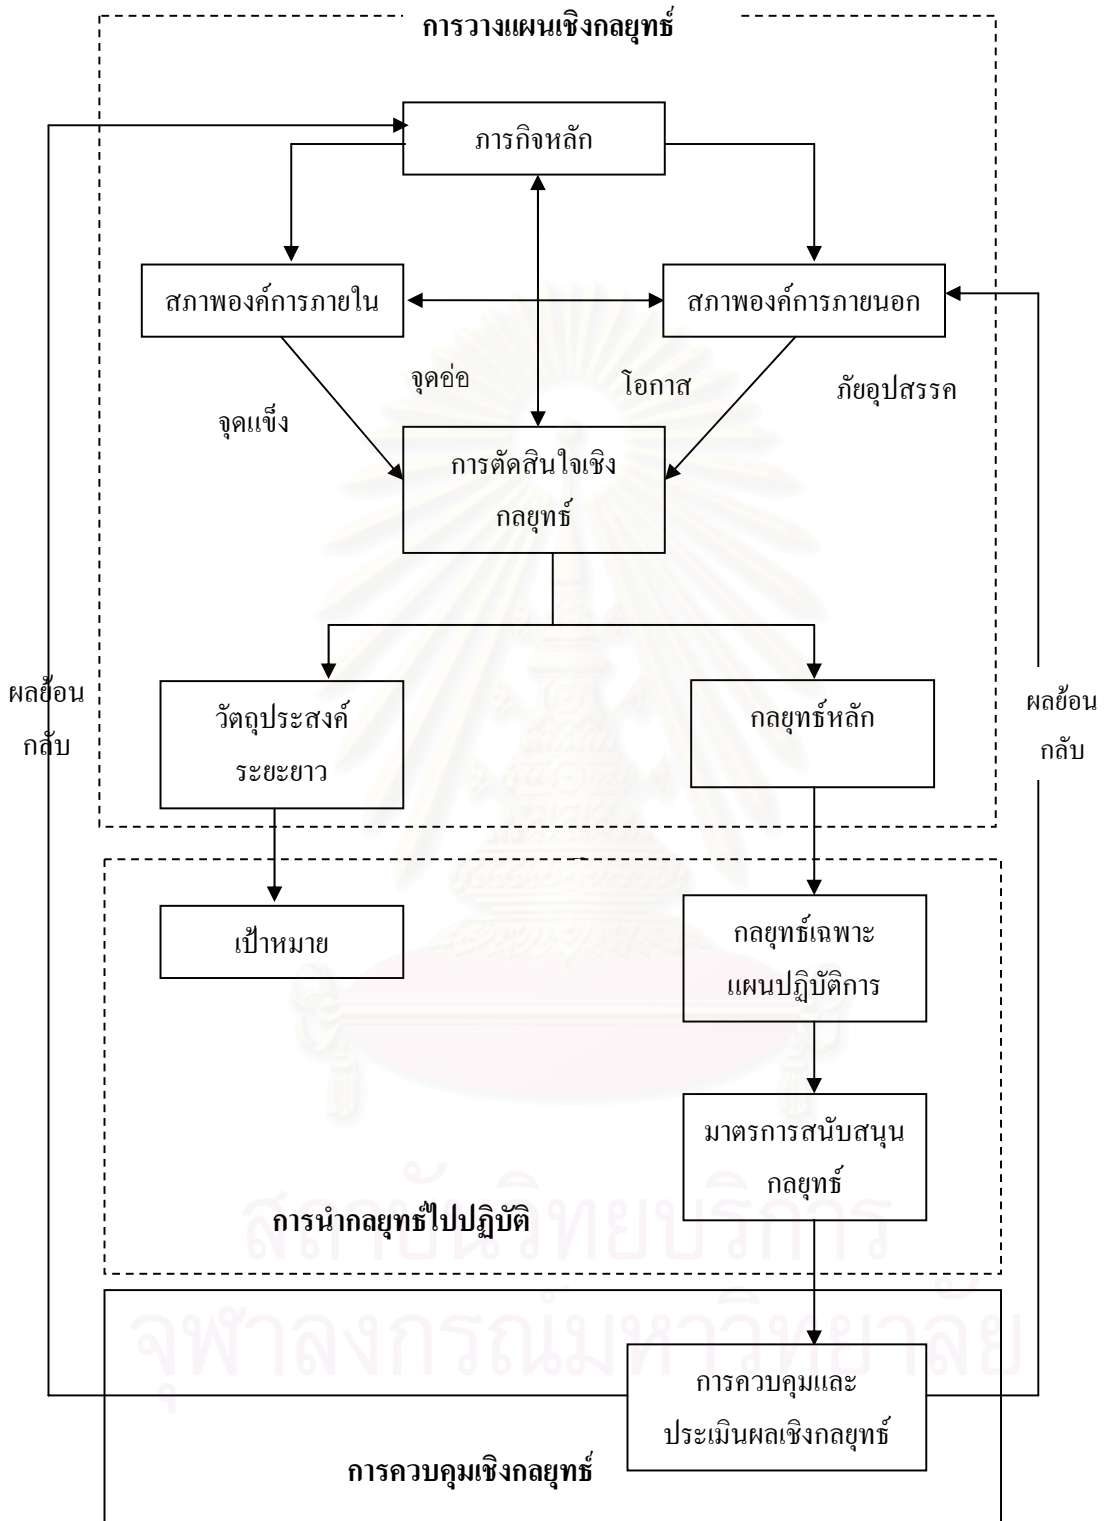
การวางแผนเชิงกลยุทธ์

ภารกิจหลัก

สภาพองค์การภายใน

สภาพองค์การภายนอก

จุดอ่อน

โอกาส

ภัยอุปสรรค

จุดแข็ง

การตัดสินใจเชิงกลยุทธ์

ผลย้อนกลับ

วัตถุประสงค์ระยะยาว

กลยุทธ์หลัก

ผลย้อนกลับ

เป้าหมาย

กลยุทธ์เฉพาะแผนปฏิบัติการ

มาตรการสนับสนุนกลยุทธ์

การนำกลยุทธ์ไปปฏิบัติ

การควบคุมและประเมินผลเชิงกลยุทธ์

การควบคุมเชิงกลยุทธ์

สถาบันวิทยบริการ
จุฬาลงกรณ์มหาวิทยาลัย